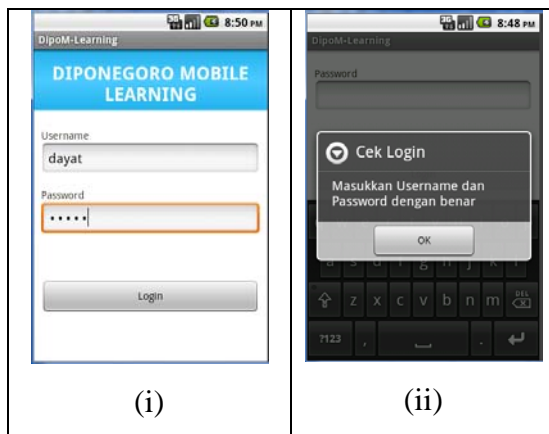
8:50 PM
DipoM-Learning
DIPONEGORO MOBILE LEARNING
Username
dayat
Password
•••••
Login

(i)

8:48 PM
DipoM-Learning
Password
Cek Login
Masukkan Username dan Password dengan benar
OK
a s d f g h j k l
z x c v b n m
?123 ,

(ii)